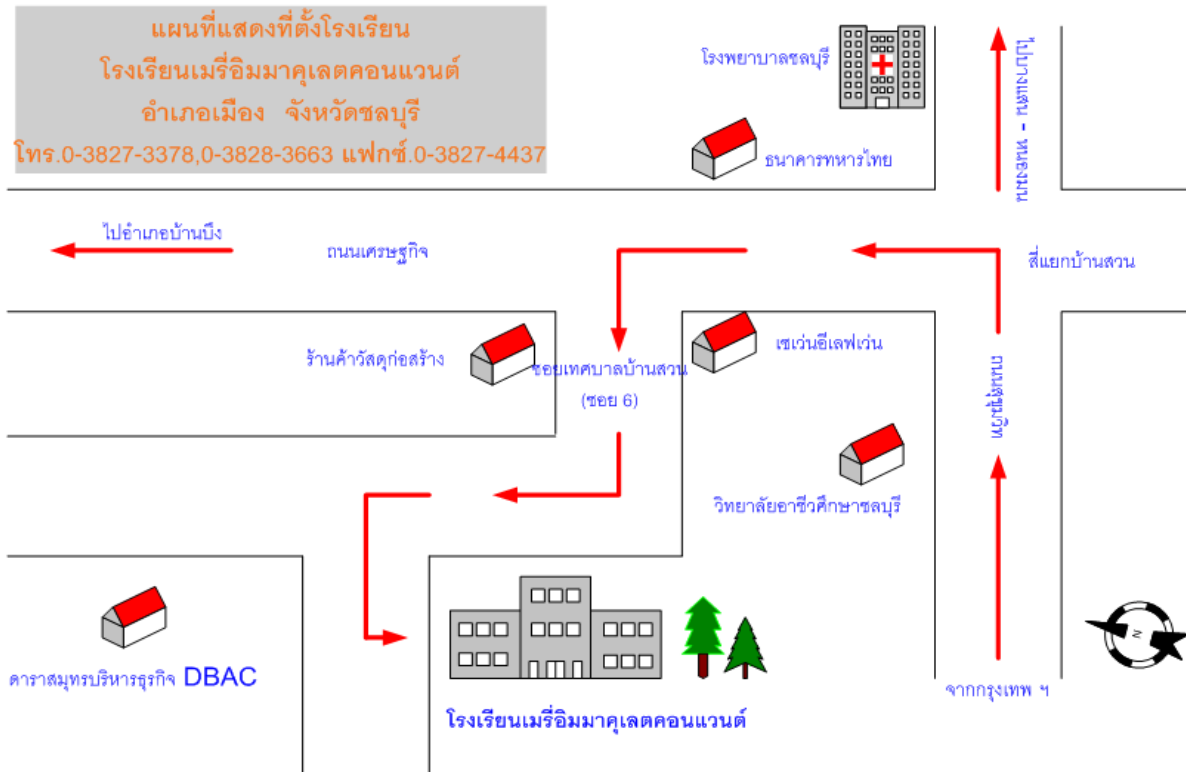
แผนที่แสดงที่ตั้งโรงเรียน
โรงเรียนเมรี่อิมมาคูเลตคอนแวนต์
อำเภอเมือง จังหวัดชลบุรี
โทร.0-3827-3378,0-3828-3663 แฟกซ์.0-3827-4437

โรงพยาบาลชลบุรี

ธนาคารทหารไทย

ไปพัทยา - ระยอง

ไปอำเภอบ้านบึง

ถนนเศรษฐกิจ

สี่แยกบ้านสวน

ร้านค้าวัสดุก่อสร้าง

ซอยเทศบาลบ้านสวน
(ซอย 6)

เซเว่นอีเลฟเว่น

ถนนสุขุมวิท

วิทยาลัยอาชีวศึกษาชลบุรี

ดาราสมุทรบริหารธุรกิจ DBAC

โรงเรียนเมรี่อิมมาคูเลตคอนแวนต์

จากกรุงเทพ ฯ

N